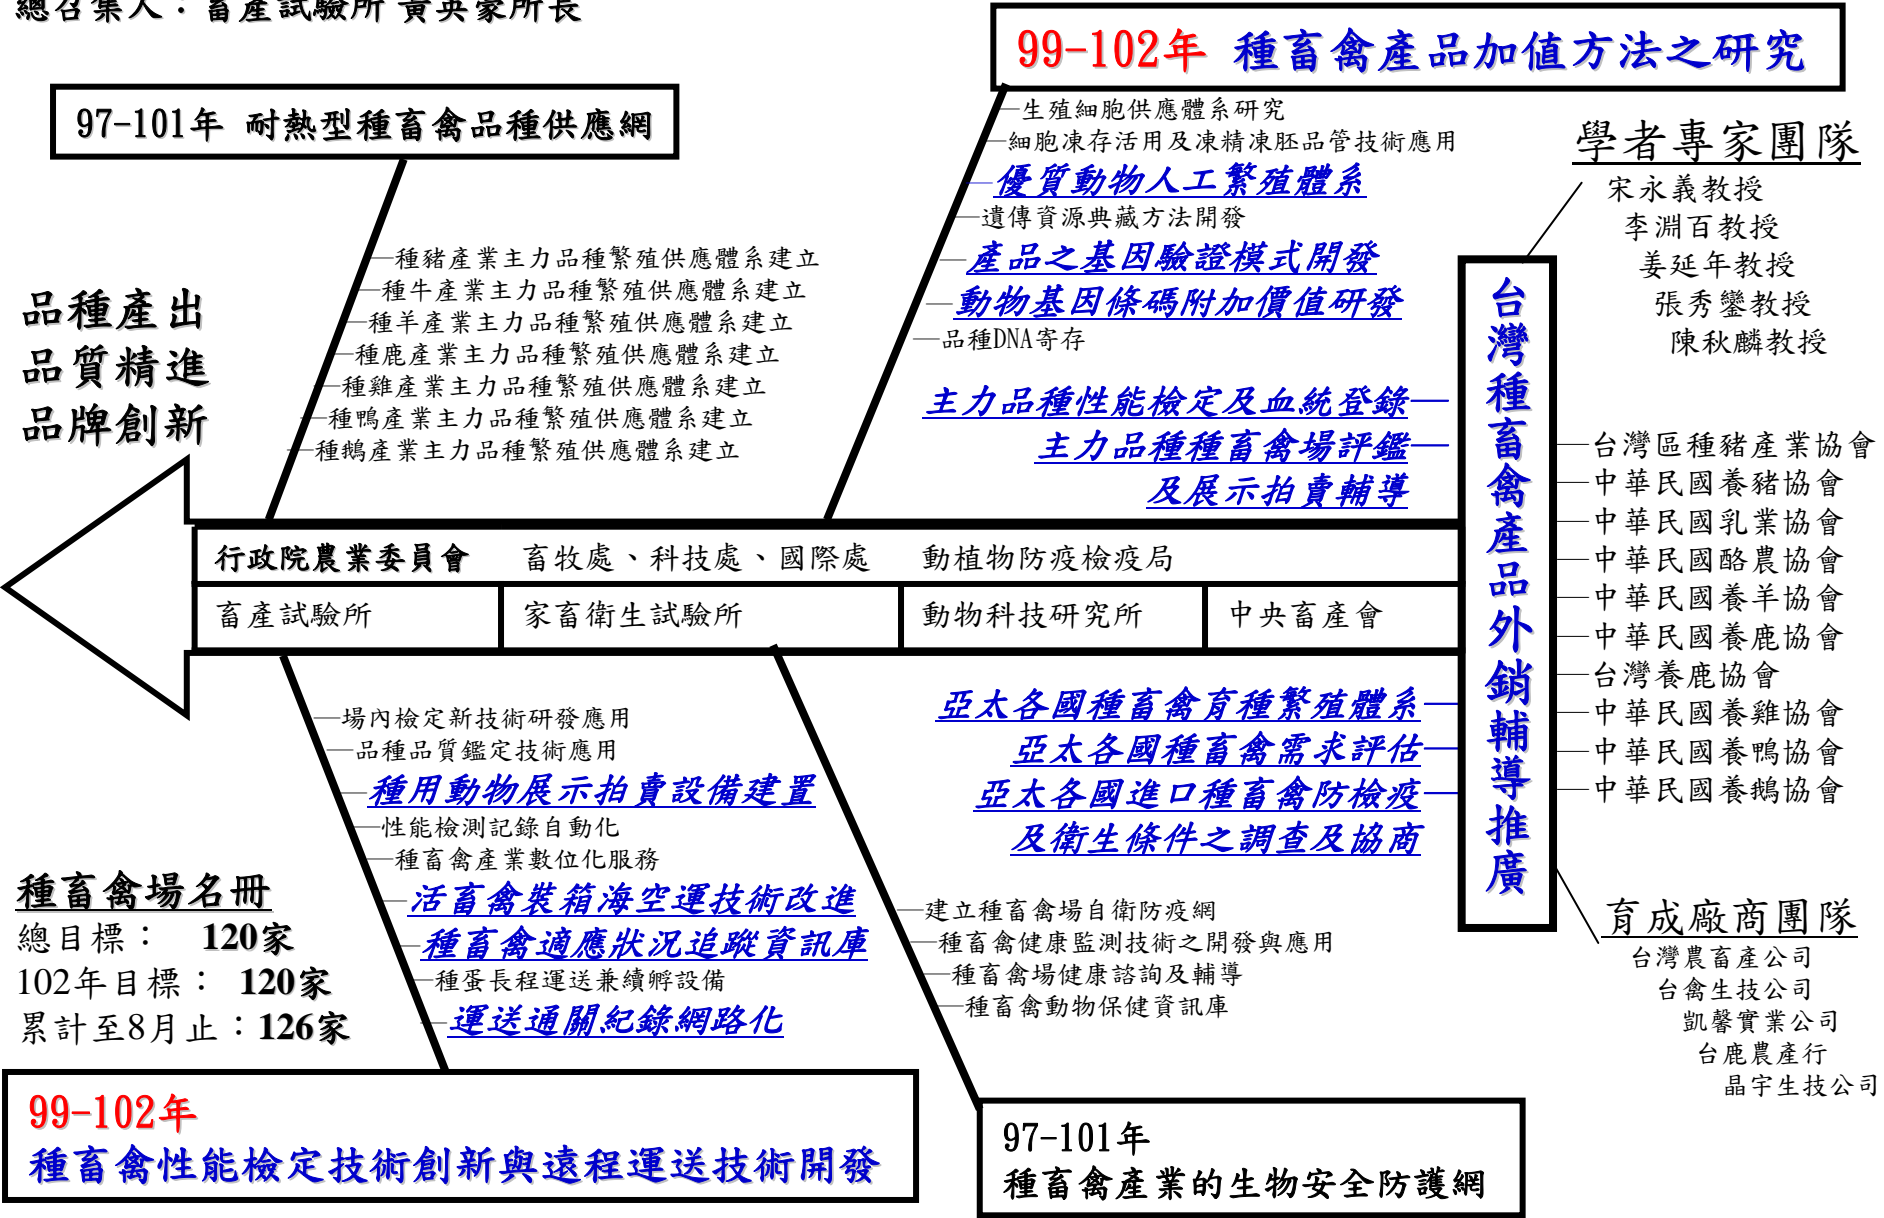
總召集人：畜產試驗所 黃英豪所長

99-102年 種畜禽產品加值方法之研究

97-101年 耐熱型種畜禽品種供應網

生殖細胞供應體系研究
細胞凍存活用及凍精凍胚品管技術應用
優質動物人工繁殖體系
遺傳資源典藏方法開發
產品之基因驗證模式開發
動物基因條碼附加價值研發
品種DNA寄存

學者專家團隊
宋永義教授
李淵百教授
姜延年教授
張秀鑾教授
陳秋麟教授

種豬產業主力品種繁殖供應體系建立
種牛產業主力品種繁殖供應體系建立
種羊產業主力品種繁殖供應體系建立
種鹿產業主力品種繁殖供應體系建立
種雞產業主力品種繁殖供應體系建立
種鴨產業主力品種繁殖供應體系建立
種鵝產業主力品種繁殖供應體系建立

品種產出
品質精進
品牌創新

主力品種性能檢定及血統登錄
主力品種種畜禽場評鑑
及展示拍賣輔導

台灣種畜禽產品外銷輔導推廣

台灣區種豬產業協會
中華民國養豬協會
中華民國乳業協會
中華民國酪農協會
中華民國養羊協會
中華民國養鹿協會
台灣養鹿協會
中華民國養雞協會
中華民國養鴨協會
中華民國養鵝協會

行政院農業委員會 畜牧處、科技處、國際處 動植物防疫檢疫局
畜產試驗所 家畜衛生試驗所 動物科技研究所 中央畜產會

場內檢定新技術研發應用
品種品質鑑定技術應用
種用動物展示拍賣設備建置
性能檢測記錄自動化
種畜禽產業數位化服務
活畜禽裝箱海空運技術改進
種畜禽適應狀況追蹤資訊庫
種蛋長程運送兼續孵設備
運送通關紀錄網路化

亞太各國種畜禽育種繁殖體系
亞太各國種畜禽需求評估
亞太各國進口種畜禽防檢疫
及衛生條件之調查及協商

種畜禽場名冊
總目標： 120家
102年目標： 120家
累計至8月止：126家

建立種畜禽場自衛防疫網
種畜禽健康監測技術之開發與應用
種畜禽場健康諮詢及輔導
種畜禽動物保健資訊庫

育成廠商團隊
台灣農畜產公司
台禽生技公司
凱馨實業公司
台鹿農產行
晶宇生技公司

99-102年
種畜禽性能檢定技術創新與遠程運送技術開發

97-101年
種畜禽產業的生物安全防護網